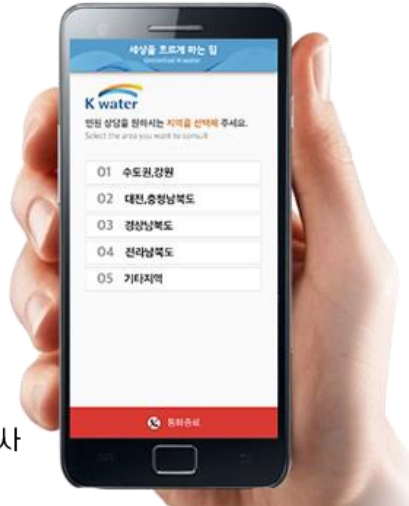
세상을 흐르게 하는 힘
Unlimited K-water

K water

민원 상담을 원하시는 지역을 선택해 주세요.
Select the area you want to consult

01 수도권,강원
02 대전,충청남북도
03 경상남북도
04 전라남북도
05 기타지역

통화종료

사